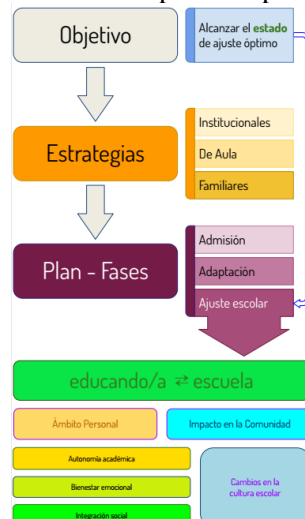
Objetivo

Alcanzar el estado de ajuste óptimo

Estrategias

Institucionales

De Aula

Familiares

Plan - Fases

Admisión

Adaptación

Ajuste escolar

educando/a ⇄ escuela

Ámbito Personal

Impacto en la Comunidad

Autonomía académica

Bienestar emocional

Integración social

Cambios en la cultura escolar